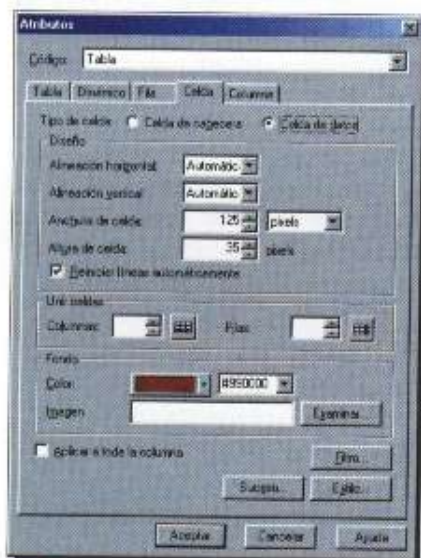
Atributos

Código: Tabla

Tabla | Dinámico | Fila | Celda | Columna

Tipo de celda: Celda de cabecera  Celda de datos

Diseño

Alineación horizontal: Automátic

Alineación vertical: Automátic

Anchura de celda: 125 píxels

Altura de celda: 35 píxels

Reiniciar líneas automáticamente

Unir celdas

Columnas:  Filas:

Fondo

Color: #990000

Imagen  Examinar...

Aplicar a toda la columna

Otro...

Suceso...  Estilo...

Aceptar  Cancelar  Ayuda